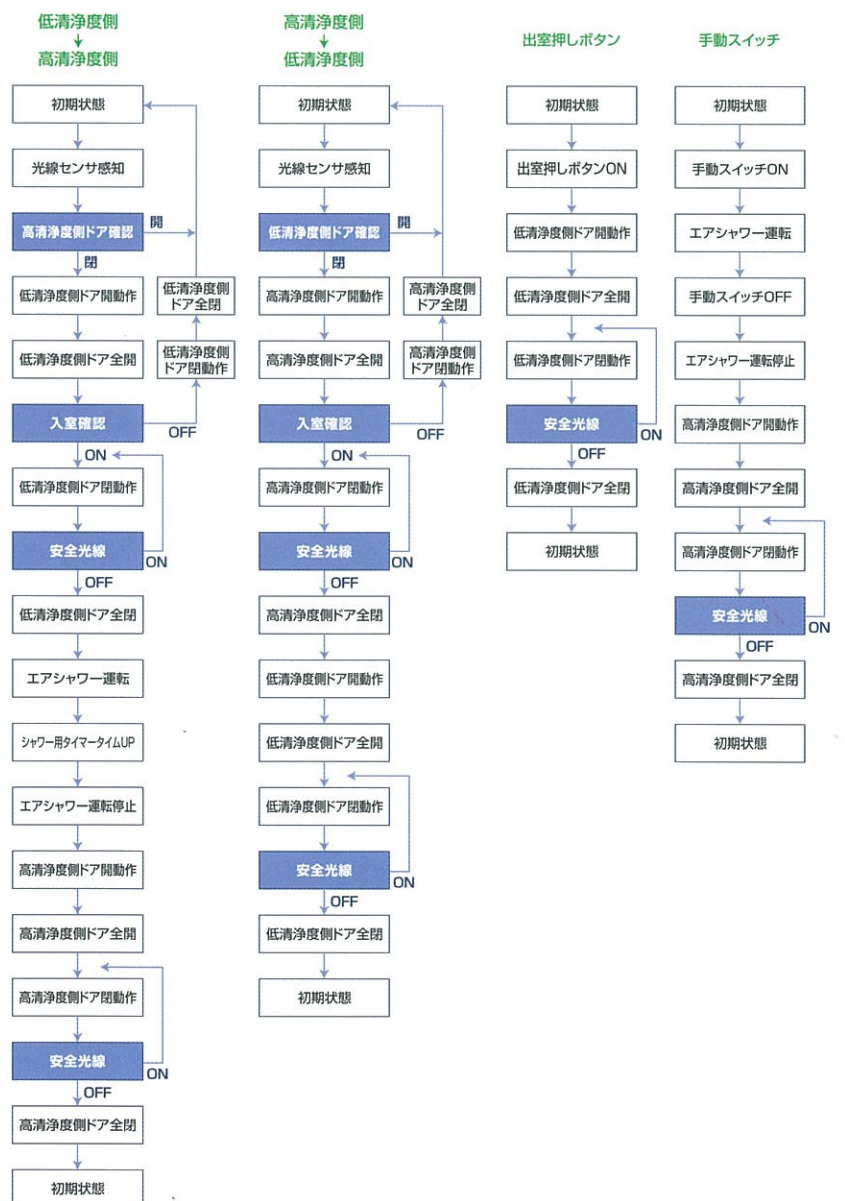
低清浄度側
↓
高清浄度側

初期状態

光線センサ感知

高清浄度側ドア確認

開

閉

低清浄度側ドア開動作

低清浄度側ドア全閉

低清浄度側ドア全開

低清浄度側ドア閉動作

入室確認

OFF

ON

低清浄度側ドア閉動作

安全光線

ON

OFF

低清浄度側ドア全閉

エアシャワー運転

シャワー用タイマータイムUP

エアシャワー運転停止

高清浄度側ドア開動作

高清浄度側ドア全開

高清浄度側ドア閉動作

安全光線

ON

OFF

高清浄度側ドア全閉

初期状態

高清浄度側
↓
低清浄度側

初期状態

光線センサ感知

低清浄度側ドア確認

開

閉

高清浄度側ドア開動作

高清浄度側ドア全閉

高清浄度側ドア全開

高清浄度側ドア閉動作

入室確認

OFF

ON

高清浄度側ドア閉動作

安全光線

ON

OFF

高清浄度側ドア全閉

低清浄度側ドア開動作

低清浄度側ドア全開

低清浄度側ドア閉動作

安全光線

ON

OFF

低清浄度側ドア全閉

初期状態

出室押しボタン

初期状態

出室押しボタンON

低清浄度側ドア開動作

低清浄度側ドア全開

低清浄度側ドア閉動作

安全光線

ON

OFF

低清浄度側ドア全閉

初期状態

手動スイッチ

初期状態

手動スイッチON

エアシャワー運転

手動スイッチOFF

エアシャワー運転停止

高清浄度側ドア開動作

高清浄度側ドア全開

高清浄度側ドア閉動作

安全光線

ON

OFF

高清浄度側ドア全閉

初期状態